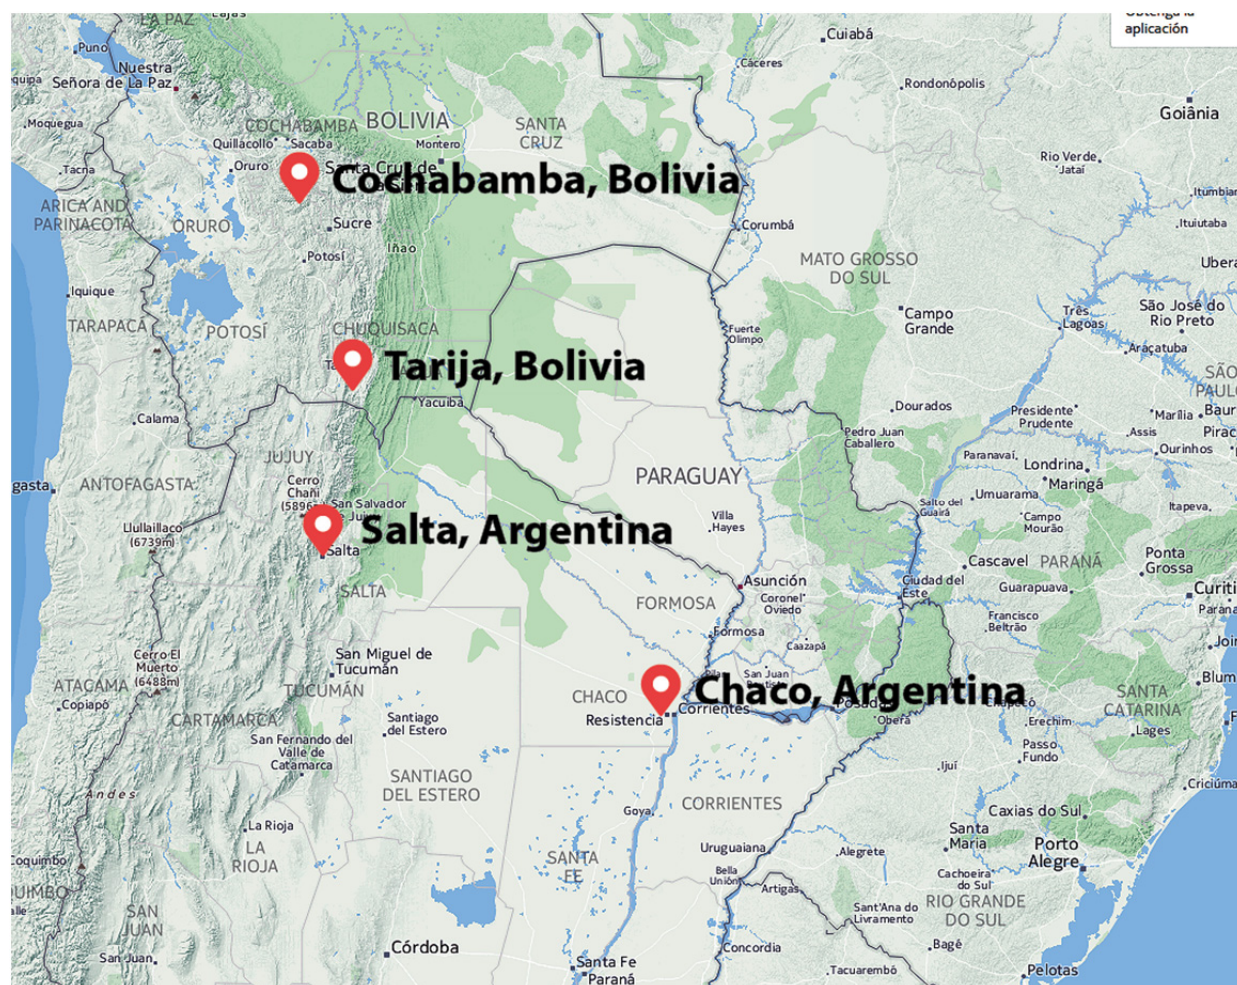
LA PAZ
Obtenga la aplicación
Puno
Cuiabá
Nuestra Señora de La Paz
Cáceres
Rondonópolis
Moquegua
COCHABAMBA
BOLIVIA
SANTA CRUZ
Goiânia
Quillacollo
Sacaba
Montero
Tacna
Oruro
Santa Cruz de
Cochabamba, Bolivia
Rio Verde
Jataí
ARICA AND PARINACOTA
ORURO
Sucre
Corumbá
Itumbiar
Ituiutaba
Potosí
Inao
MATO GROSSO DO SUL
Uberá
Iquique
TARAPACÁ
POTOSÍ
CHUQUISACA
Fuerte Olimpo
Campo Grande
Três Lagoas
São José do Rio Preto
Araçatuba
Tarija, Bolivia
SÃO PAULO
Yacuiba
Dourados
Presidente Prudente
Marília
Baur
Calama
Pedro Juan Caballero
Assis
Piraci
Ourinhos
JUJUY
PARAGUAY
Paranavaí
Londrina
Maringá
gasta
ANTOFAGASTA
Cerro Chañi (5896)
San Salvador de Jujuy
Umuarama
Salto del Guairá
Itapeva
Llullaillaco (6739m)
Salta, Argentina
Villa Hayes
Campo Mourão
Salta
Cascavel
PARANÁ
Ponta Grossa
Asunción
Ciudad del Este
Guarapuava
Curiti
SALTA
FORMOSA
Coronel Oviedo
Paranà
Formosa
Francisco Beltrão
Joir
Caazapá
Cerro El Muerto (6488m)
San Miguel de Tucumán
San Juan
Blum
ATACAMA
TUCUMÁN
CHACO
Chaco, Argentina
Posadas
Chapecó
SANTA CATARINA
Copiapó
Resistencia
Corrientes
Oberá
Erechim
CATAMARCA
Santiago del Estero
Lages
San Fernando del Valle de Catamarca
Passo Fundo
SANTIAGO DEL ESTERO
Ijuí
Andes
CORRIENTES
Criciúm
Goya
Caxias do Sul
La Rioja
Santa Maria
Porto Alegre
LA RIOJA
Uruguaiana
Coquimbo
SANTA FE
Alegrete
Cachoeira do Sul
Bella Unión
Artigas
SAN JUAN
Sant'Ana do Livramento
RIO GRANDE DO SUL
Córdoba
Concordia
Bagé
San Juan
Santa Fe
Paraná
Tacuarembó
Pelotas